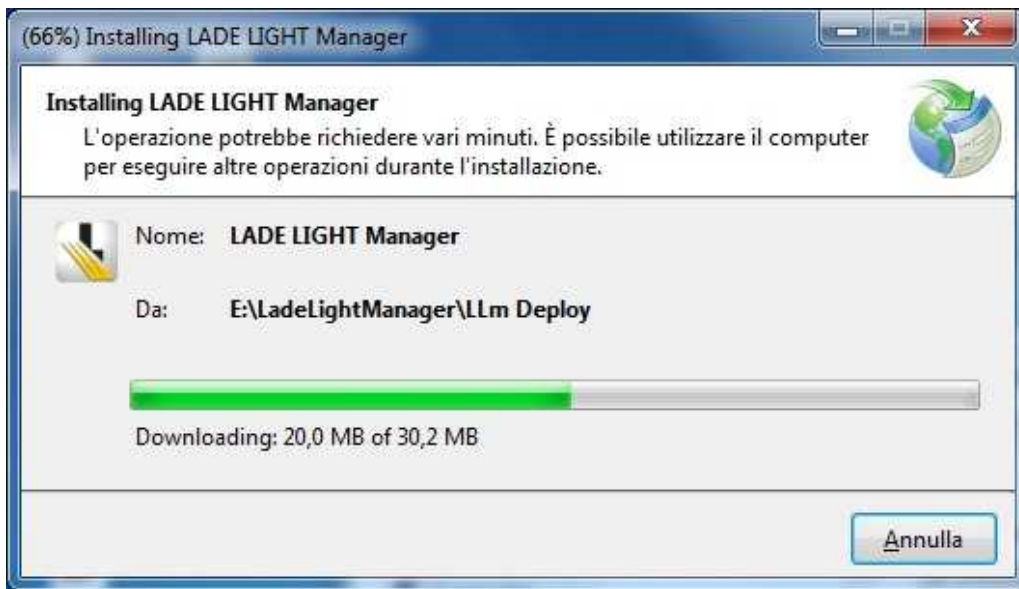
(66%) Installing LADE LIGHT Manager

Installing LADE LIGHT Manager

L'operazione potrebbe richiedere vari minuti. È possibile utilizzare il computer per eseguire altre operazioni durante l'installazione.

Nome: LADE LIGHT Manager

Da: E:\LadeLightManager\LLm Deploy

Downloading: 20,0 MB of 30,2 MB

Annulla